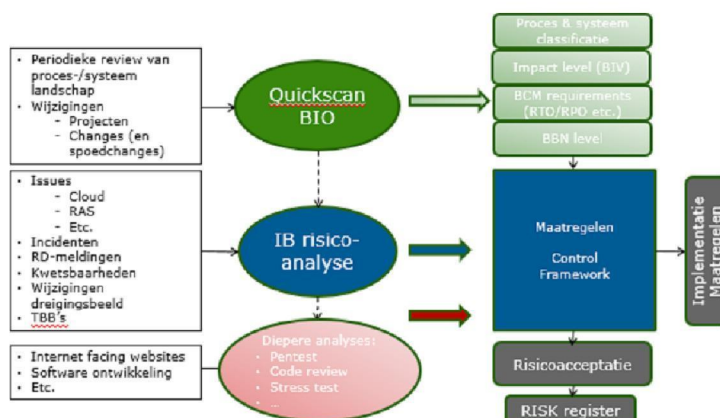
- Periodieke review van proces-/systeem landschap
- Wijzigingen
  - Projecten
  - Changes (en spoedchanges)

Quickscan BIO

Proces & systeem classificatie

Impact level (BIV)

BCM requirements (RTO/RPO etc.)

BBN level

- Issues
  - Cloud
  - RAS
  - Etc.
- Incidenten
- RD-meldingen
- Kwetsbaarheden
- Wijzigingen dreigingsbeeld
- TBB's

IB risico-analyse

Maatregelen

Control Framework

Implementatie Maatregelen

- Internet facing websites
- Software ontwikkeling
- Etc.

Diepere analyses:
- Pentest
- Code review
- Stress test
- ...

Risicoacceptatie

RISK register